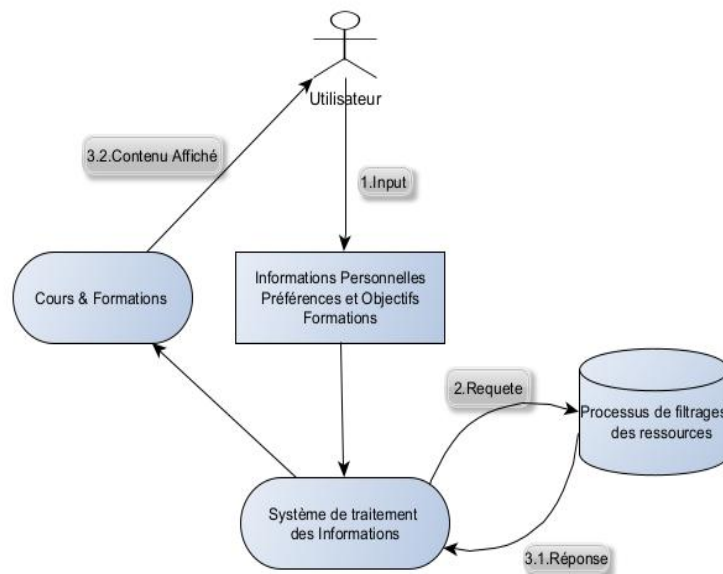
Utilisateur

3.2.Contenu Affiché

1.Input

Cours & Formations

Informations Personnelles Préférences et Objectifs Formations

2.Requete

Processus de filtrages des ressources

Système de traitement des Informations

3.1.Réponse